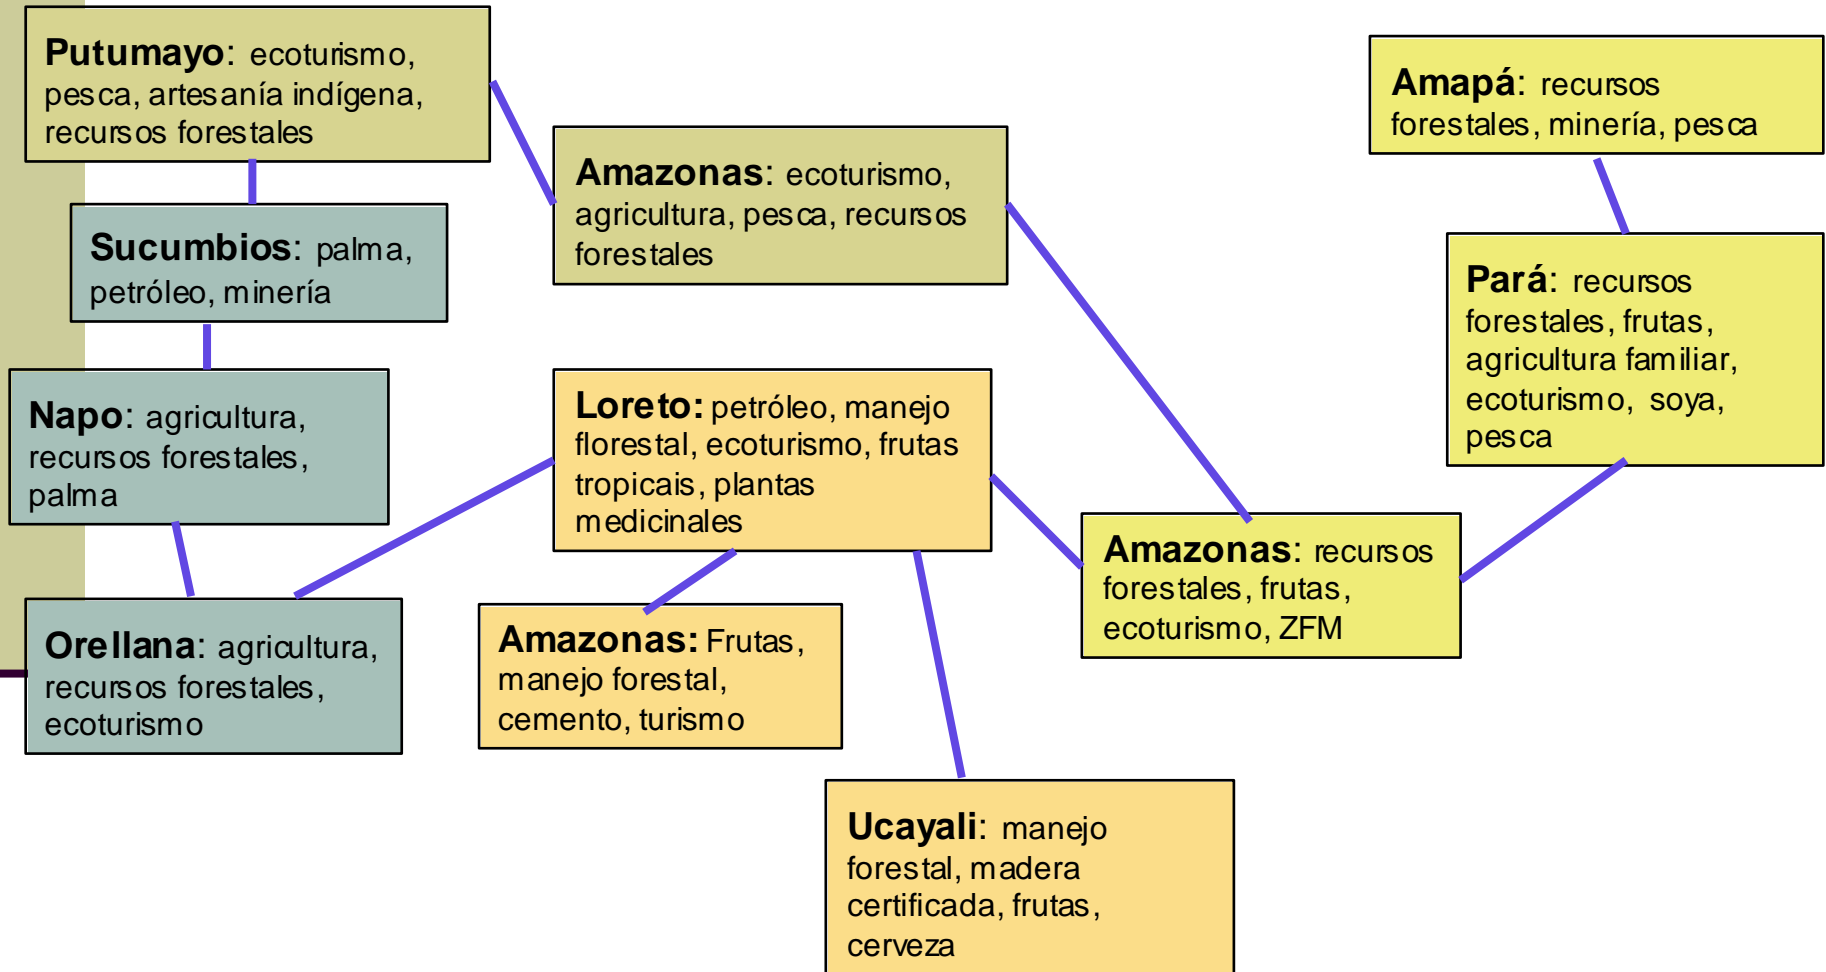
**Putumayo**: ecoturismo, pesca, artesanía indígena, recursos forestales

**Amazonas**: ecoturismo, agricultura, pesca, recursos forestales

**Amapá**: recursos forestales, minería, pesca

**Sucumbios**: palma, petróleo, minería

**Pará**: recursos forestales, frutas, agricultura familiar, ecoturismo, soya, pesca

**Napo**: agricultura, recursos forestales, palma

**Loreto:** petróleo, manejo florestal, ecoturismo, frutas tropicais, plantas medicinales

**Amazonas**: recursos forestales, frutas, ecoturismo, ZFM

**Orellana**: agricultura, recursos forestales, ecoturismo

**Amazonas:** Frutas, manejo forestal, cemento, turismo

**Ucayali**: manejo forestal, madera certificada, frutas, cerveza